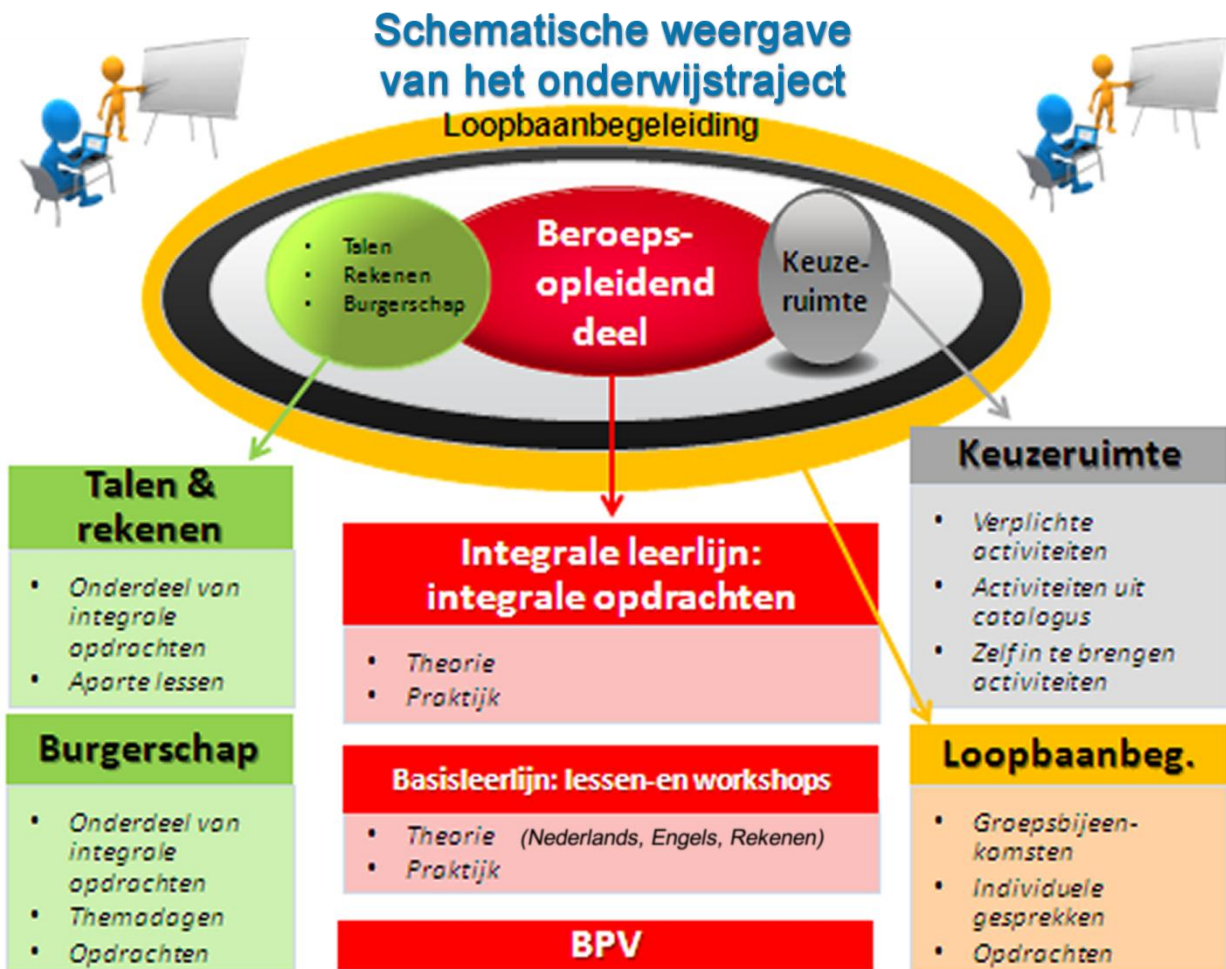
Schematische weergave van het onderwijstraject

Loopbaanbegeleiding

- Talen
- Rekenen
- Burgerschap

Beroeps-opleidend deel

Keuze-ruimte

Talen & rekenen

- Onderdeel van integrale opdrachten
- Aparte lessen

Burgerschap

- Onderdeel van integrale opdrachten
- Themadagen
- Opdrachten

Integrale leerlijn: integrale opdrachten

- Theorie
- Praktijk

Basisleerlijn: lessen-en workshops

- Theorie (Nederlands, Engels, Rekenen)
- Praktijk

BPV

Keuzeruimte

- Verplichte activiteiten
- Activiteiten uit catalogus
- Zelf in te brengen activiteiten

Loopbaanbeg.

- Groepsbijeenkomsten
- Individuele gesprekken
- Opdrachten